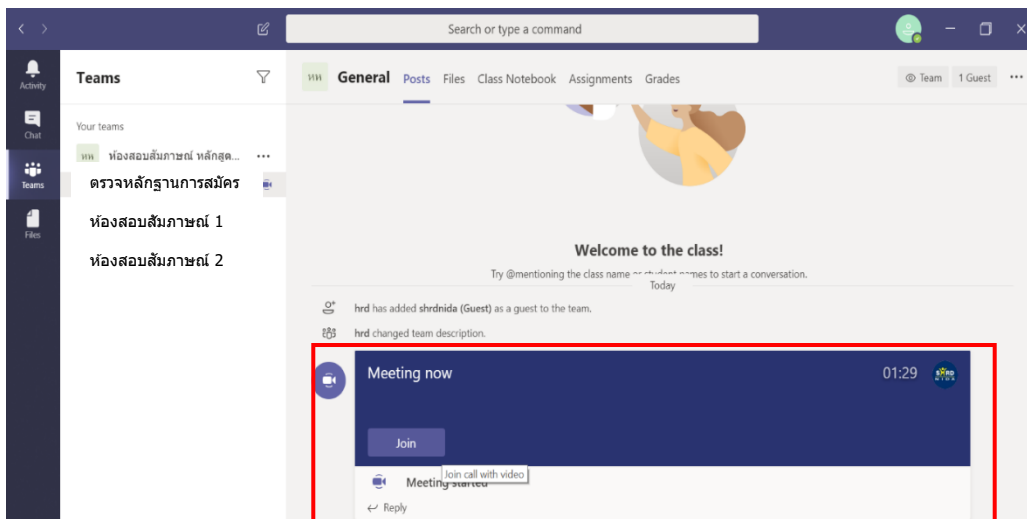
Search or type a command

Activity
Chat
Teams
Files

Teams

Your teams

หห ห้องสอบสัมภาษณ์ หลักสูต...

ตรวจหลักฐานการสมัคร

ห้องสอบสัมภาษณ์ 1

ห้องสอบสัมภาษณ์ 2

หห General Posts Files Class Notebook Assignments Grades

Team 1 Guest

Welcome to the class!

Try @mentioning the class name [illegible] names to start a conversation.

Today

hrd has added shrdnida (Guest) as a guest to the team.

hrd changed team description.

Meeting now 01:29

Join

Join call with video

Meeting started

Reply